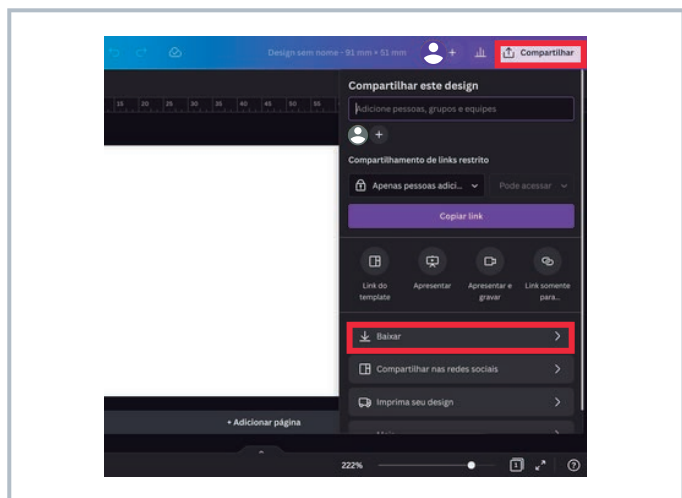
Design sem nome - 91 mm × 51 mm

Compartilhar

15 20 25 30 35 40 45 50 55

Compartilhar este design

Adicione pessoas, grupos e equipes

Compartilhamento de links restrito

Apenas pessoas adici...

Pode acessar

Copiar link

Link do template

Apresentar

Apresentar e gravar

Link somente para...

Baixar

Compartilhar nas redes sociais

Imprima seu design

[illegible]

+ Adicionar página

222%

1